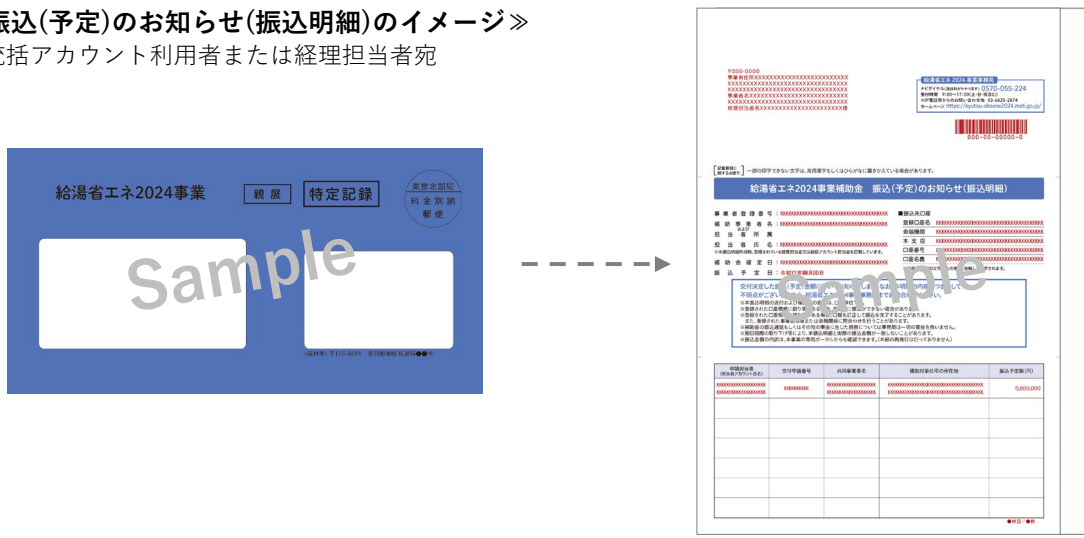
振込(予定)のお知らせ(振込明細)のイメージ≫
括アカウント利用者または経理担当者宛

給湯省エネ2024事業
親展
特定記録
東京支部局
料金別納
郵便
Sample

〒000-0000
事業者住所XXXXXXXXXXXXXXXXXXXXXXXX
XXXXXXXXXXXXXXXXXXXXXXXXXXXXX
XXXXXXXXXXXXXXXXXXXXXXXXXXXXX
事業者名XXXXXXXXXXXXXXXXXXXXXXXX
XXXXXXXXXXXXXXXXXXXXXXXXXXXXX
XXXXXXXXXXXXXXXXXXXXXXXXXXXXX
経理担当者名XXXXXXXXXXXXXXXXXXXXX様

給湯省エネ2024事業事務局
ナビダイヤル 0570-055-224
受付時間 9:00~17:00
IP電話等からのお問い合わせ 03-6625-2874
ホームページ https://kyutou-shoene2024.meti.go.jp/

000-00-00000-0

給湯省エネ2024事業補助金 振込(予定)のお知らせ(振込明細)

事業者登録番号:XXXXXXXXXXXXXXXXXXXXXXXX
補助事業者名:XXXXXXXXXXXXXXXXXXXXXXXX
担当者所属
担当者氏名:XXXXXXXXXXXXXXXXXXXXXXXX
補助金確定日:XXXXXXXXXXXXXXXXXXXXXXXX
振込予定日:令和00年00月00日

■振込先口座
登録口座名 XXXXXXXXXXXXXXXXXXXX
金融機関 XXXXXXXXXXXXXXXXXXXX
本支店 XXXXXXXXXXXXXXXXXXXX
口座番号 XXXXXXXXXXXXXXXXXXXX
口座名義 XXXXXXXXXXXXXXXXXXXX

Sample

| 申請担当者 | 交付申請番号 | 共同事業者名 | 補助対象住宅の所在地 | 振込予定額(円) |
|---|---|---|---|---|
| XXXXXXXXXXXX | XXXXXXXX | | XXXXXXXXXXXXXXXXXXXX | 0,000,000 |